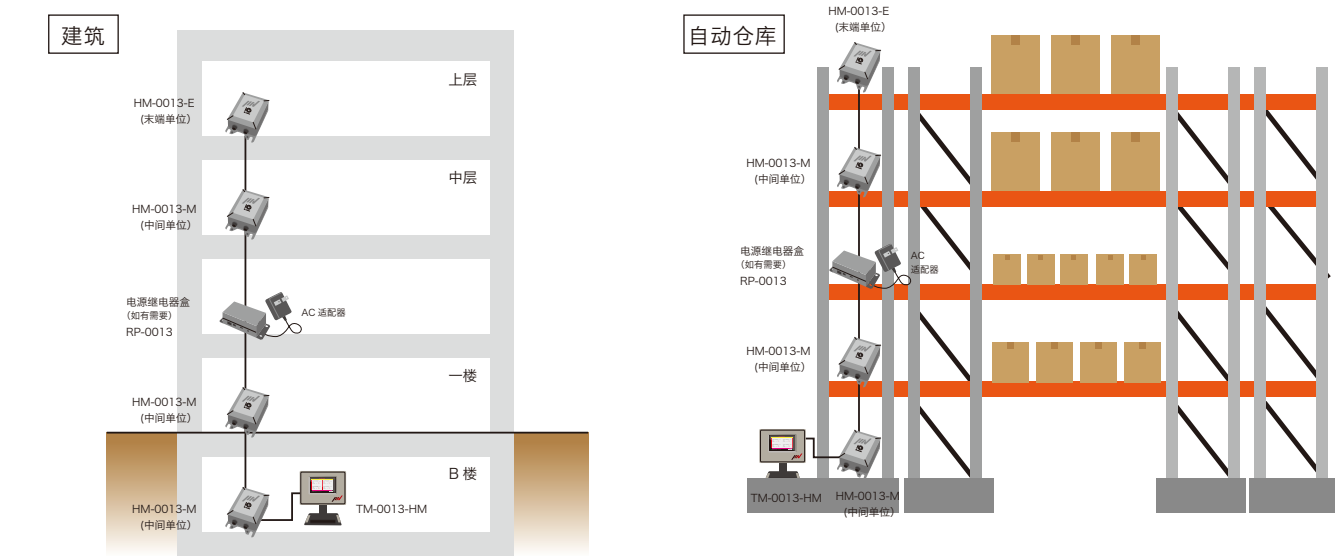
建筑

上层

HM-0013-E
(末端单位)

中层

HM-0013-M
(中间单位)

电源继电器盒
(如有需要)
RP-0013

AC 适配器

一楼

HM-0013-M
(中间单位)

B 楼

HM-0013-M
(中间单位)

TM-0013-HM

自动仓库

HM-0013-E
(末端单位)

HM-0013-M
(中间单位)

电源继电器盒
(如有需要)
RP-0013

AC
适配器

HM-0013-M
(中间单位)

TM-0013-HM

HM-0013-M
(中间单位)